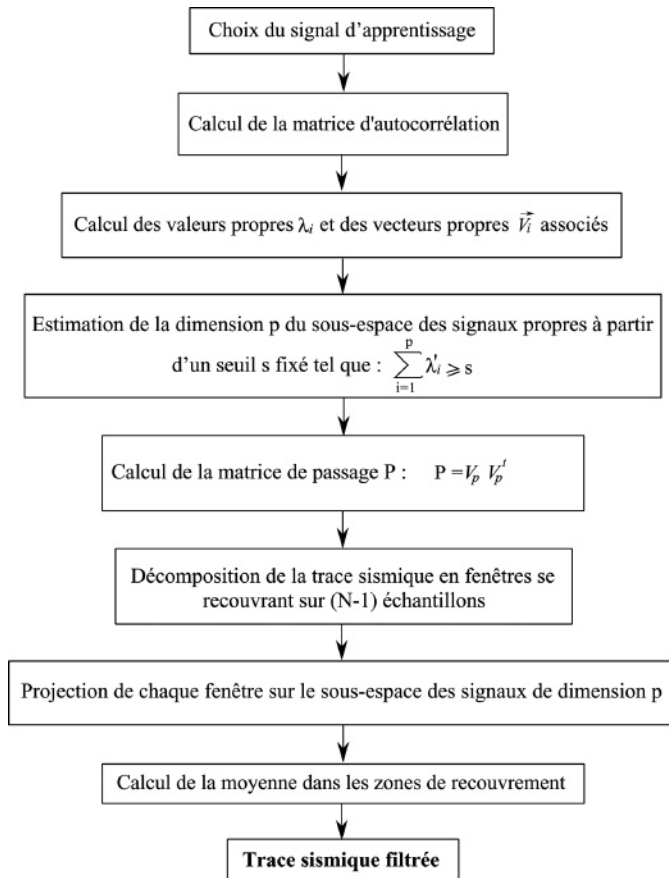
Choix du signal d'apprentissage

Calcul de la matrice d'autocorrélation

Calcul des valeurs propres $\lambda_i$ et des vecteurs propres $\vec{V_i}$ associés

Estimation de la dimension p du sous-espace des signaux propres à partir d'un seuil s fixé tel que : $\sum_{i=1}^{p} \lambda'_i \geqslant s$

Calcul de la matrice de passage P : $P = V_p \ V_p^t$

Décomposition de la trace sismique en fenêtres se recouvrant sur (N-1) échantillons

Projection de chaque fenêtre sur le sous-espace des signaux de dimension p

Calcul de la moyenne dans les zones de recouvrement

Trace sismique filtrée